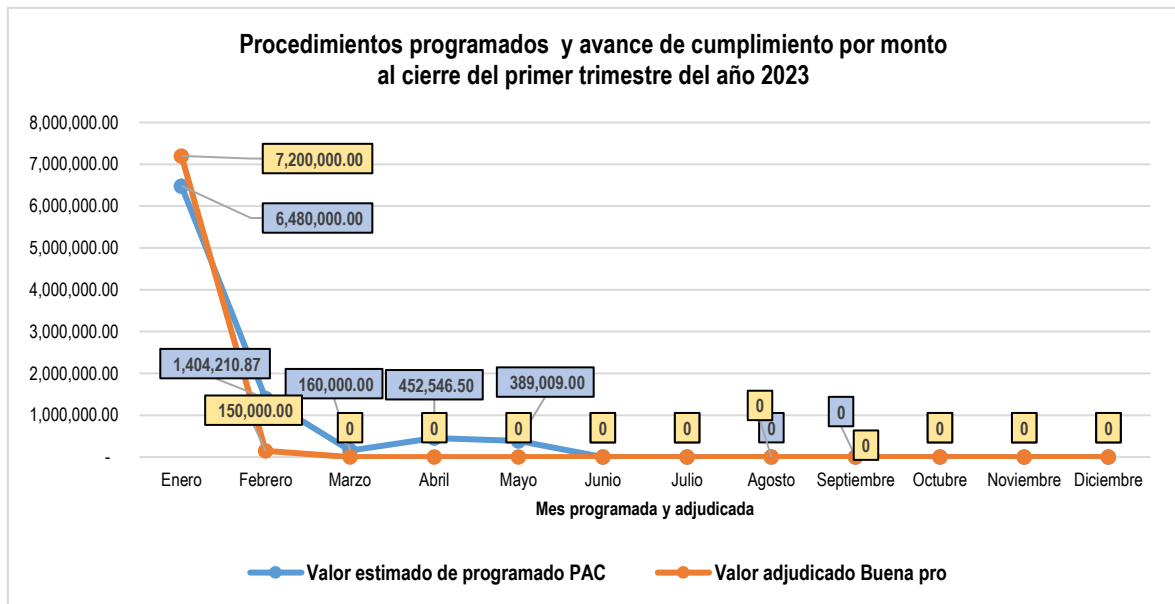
Procedimientos programados y avance de cumplimiento por monto al cierre del primer trimestre del año 2023

8,000,000.00
7,000,000.00
6,000,000.00
5,000,000.00
4,000,000.00
3,000,000.00
2,000,000.00
1,000,000.00
-

7,200,000.00
6,480,000.00
1,404,210.87
150,000.00
160,000.00
452,546.50
389,009.00
0
0
0
0
0
0
0
0
0
0
0
0
0
0
0

Enero Febrero Marzo Abril Mayo Junio Julio Agosto Septiembre Octubre Noviembre Diciembre

Mes programada y adjudicada

Valor estimado de programado PAC
Valor adjudicado Buena pro